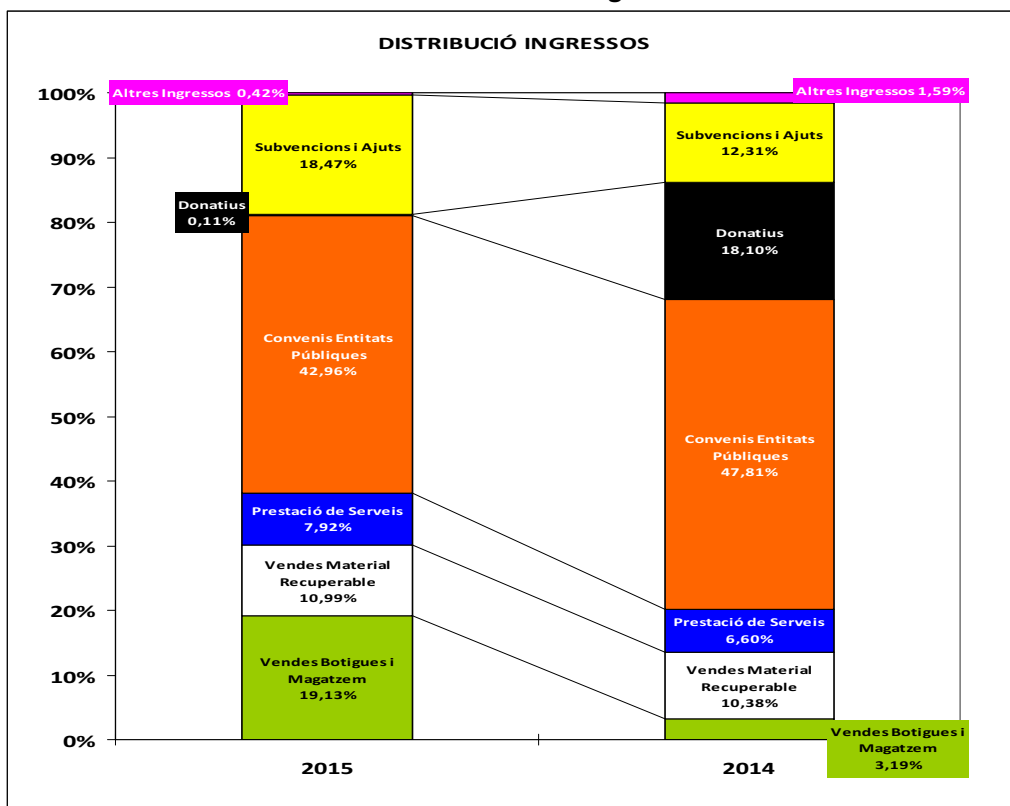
DISTRIBUCIÓ INGRESSOS

100%
90%
80%
70%
60%
50%
40%
30%
20%
10%
0%

Altres Ingressos 0,42%
Subvencions i Ajuts 18,47%
Donatius 0,11%
Convenis Entitats Públiques 42,96%
Prestació de Serveis 7,92%
Vendes Material Recuperable 10,99%
Vendes Botigues i Magatzem 19,13%

Altres Ingressos 1,59%
Subvencions i Ajuts 12,31%
Donatius 18,10%
Convenis Entitats Públiques 47,81%
Prestació de Serveis 6,60%
Vendes Material Recuperable 10,38%
Vendes Botigues i Magatzem 3,19%

2015
2014